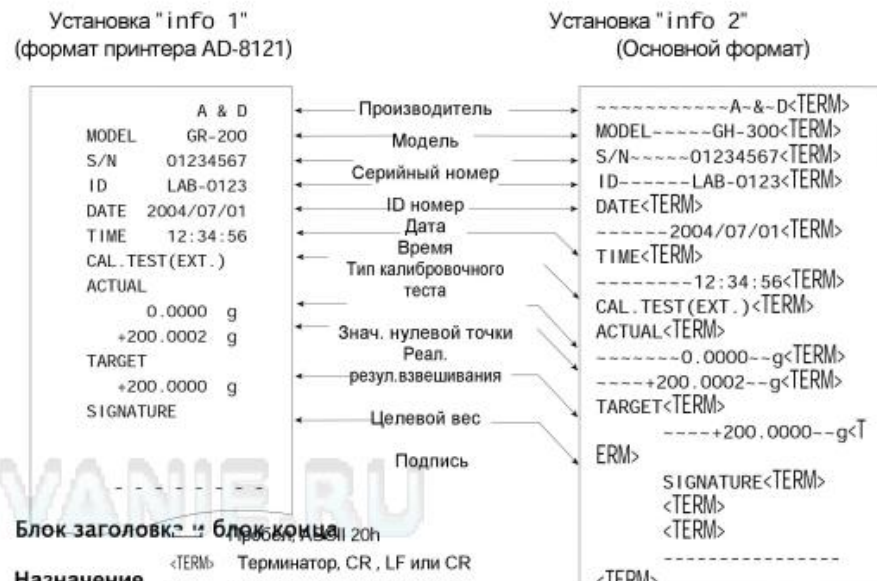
Установка "info 1"
(формат принтера AD-8121)

Установка "info 2"
(Основной формат)

A & D
MODEL GR-200
S/N 01234567
ID LAB-0123
DATE 2004/07/01
TIME 12:34:56
CAL.TEST(EXT.)
ACTUAL
0.0000 g
+200.0002 g
TARGET
+200.0000 g
SIGNATURE

Производитель
Модель
Серийный номер
ID номер
Дата
Время
Тип калибровочного теста
Знач. нулевой точки
Реал. резул.взвешивания
Целевой вес
Подпись

~~~~~~~~~~~A~&~D<TERM>
MODEL~~~~~GH-300<TERM>
S/N~~~~~01234567<TERM>
ID~~~~~~LAB-0123<TERM>
DATE<TERM>
~~~~~~2004/07/01<TERM>
TIME<TERM>
~~~~~~~~12:34:56<TERM>
CAL.TEST(EXT.)<TERM>
ACTUAL<TERM>
~~~~~~~0.0000~~g<TERM>
~~~~+200.0002~~g<TERM>
TARGET<TERM>
~~~~+200.0000~~g<TERM>
SIGNATURE<TERM>
<TERM>
<TERM>
----------------
<TERM>

VANIE.RU

Блок заголовк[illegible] и блок конца
~ Пробел, ASCII 20h
<TERM> Терминатор, CR , LF или CR
Назначение